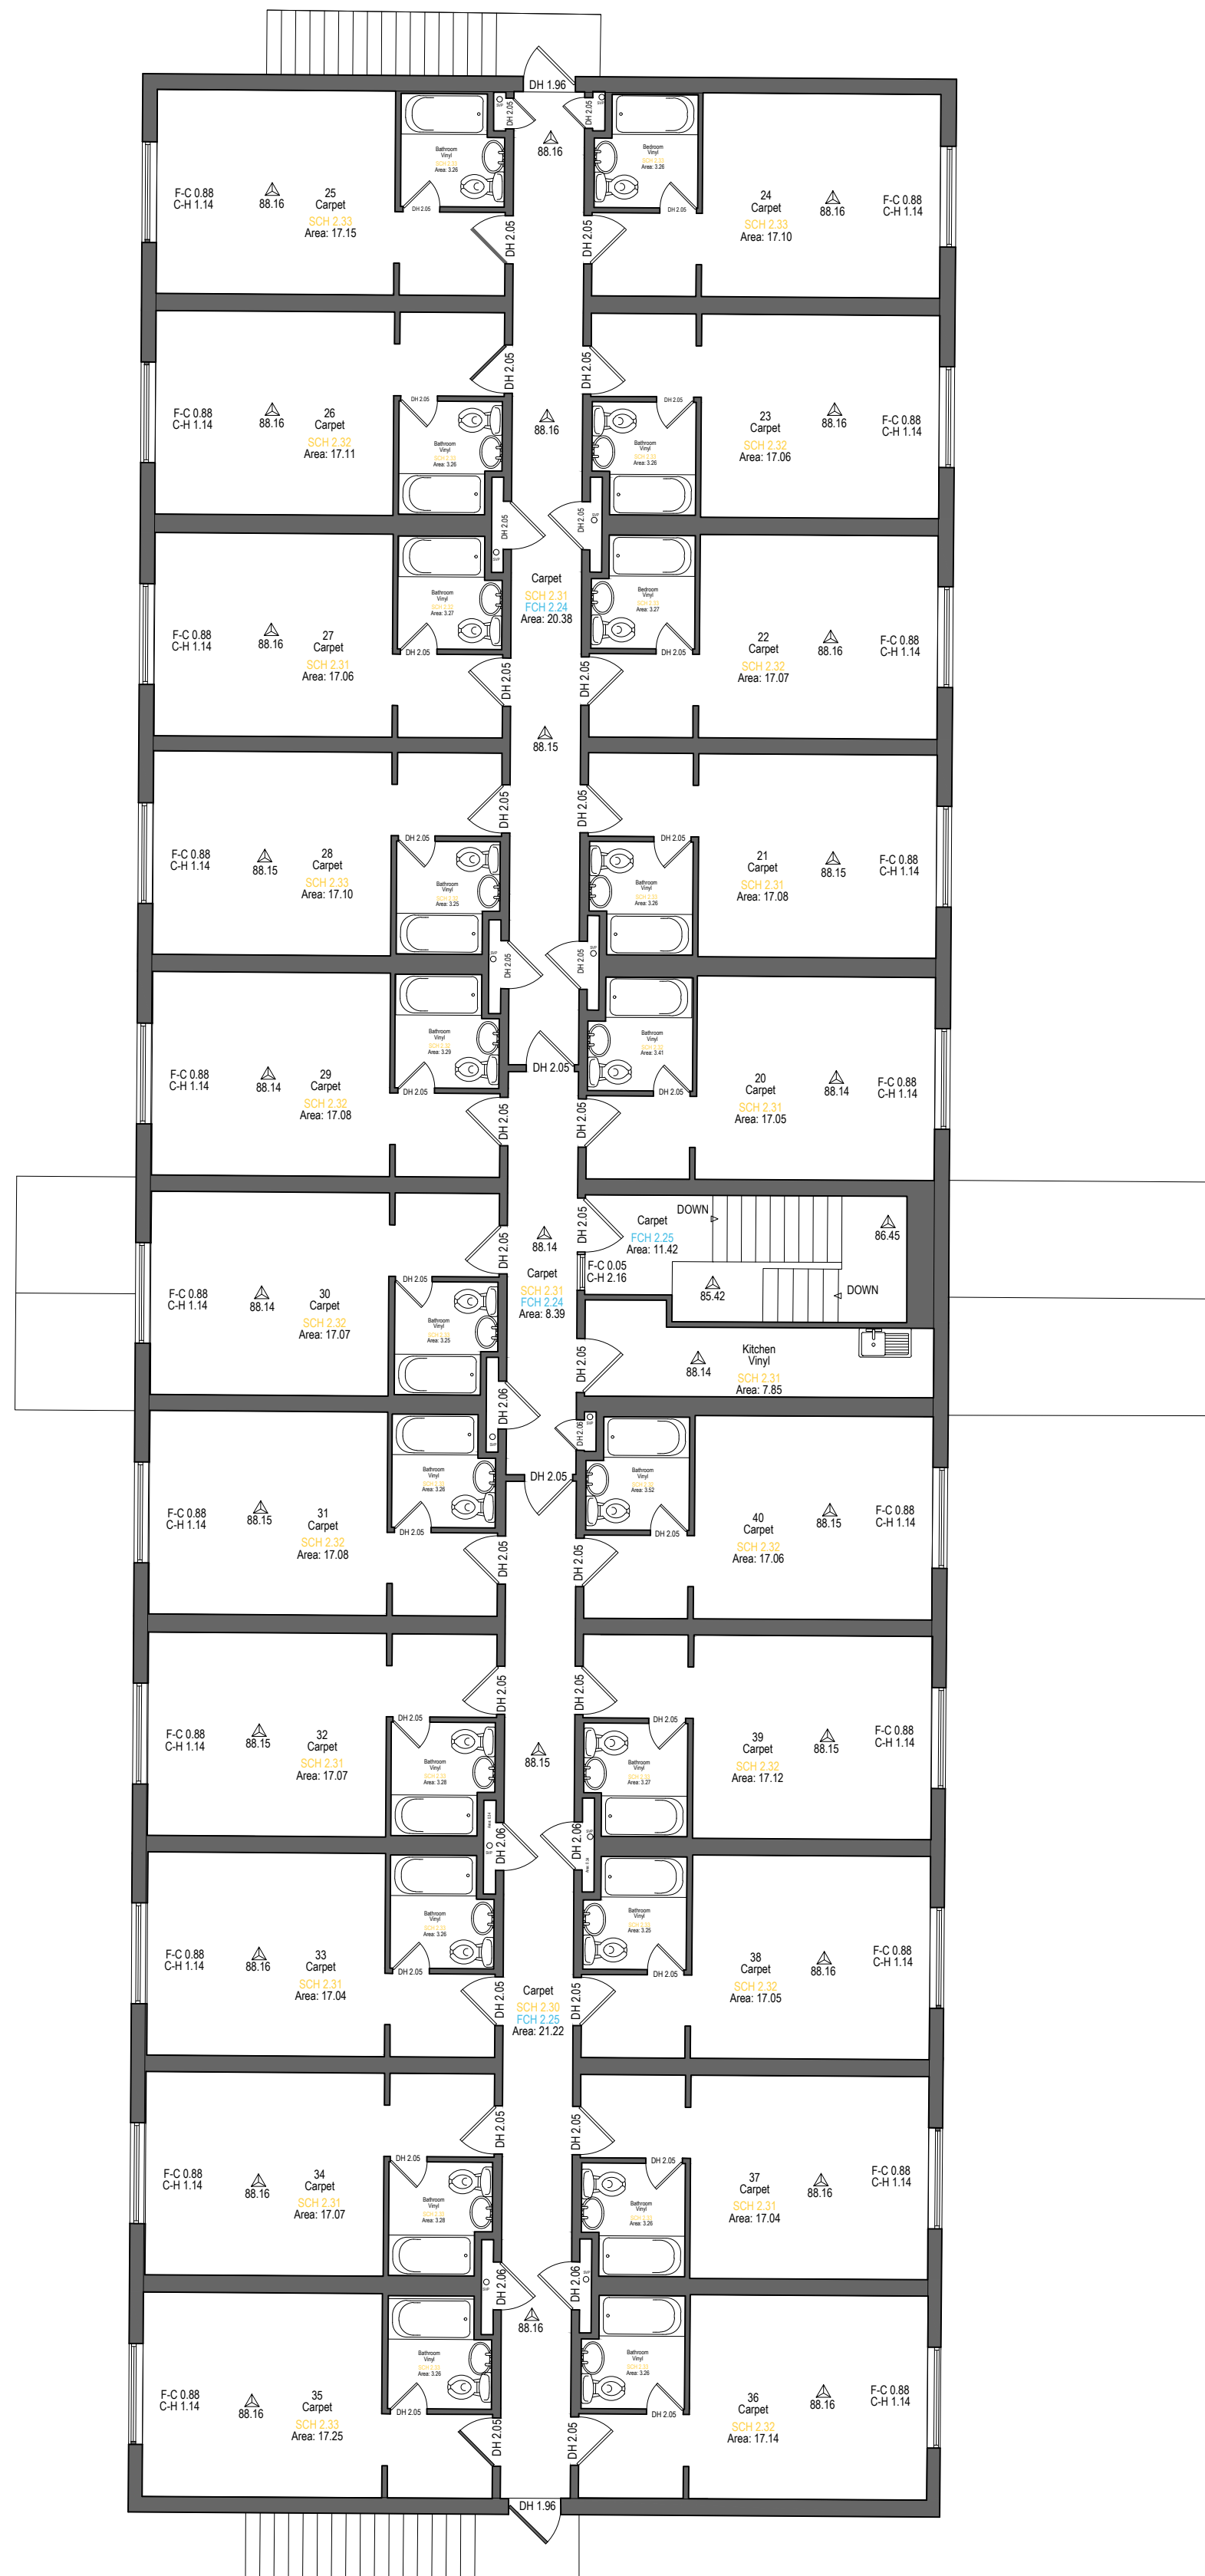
DH 1.96
88.16
F-C 0.88
C-H 1.14
88.16
25
Carpet
SCH 2.33
Area: 17.15
Bathroom
Vinyl
Area: 3.26
DH 2.05
DH 2.05
DH 2.05
DH 2.05
Bedroom
Vinyl
Area: 3.26
DH 2.05
24
Carpet
SCH 2.33
Area: 17.10
88.16
F-C 0.88
C-H 1.14
DH 2.05
DH 2.05

F-C 0.88
C-H 1.14
88.16
26
Carpet
SCH 2.32
Area: 17.11
DH 2.05
Bathroom
Vinyl
Area: 3.26
DH 2.05
DH 2.05
88.16
DH 2.05
Bathroom
Vinyl
Area: 3.26
23
Carpet
SCH 2.32
Area: 17.06
88.16
F-C 0.88
C-H 1.14

DH 2.05
DH 2.05
Carpet
SCH 2.31
FCH 2.24
Area: 20.38
F-C 0.88
C-H 1.14
88.16
27
Carpet
SCH 2.31
Area: 17.06
Bathroom
Vinyl
Area: 3.27
DH 2.05
Bedroom
Vinyl
Area: 3.27
DH 2.05
22
Carpet
SCH 2.32
Area: 17.07
88.16
F-C 0.88
C-H 1.14
DH 2.05
DH 2.05
88.15

DH 2.05
DH 2.05
F-C 0.88
C-H 1.14
88.15
28
Carpet
SCH 2.33
Area: 17.10
DH 2.05
Bathroom
Vinyl
Area: 3.25
DH 2.05
Bathroom
Vinyl
Area: 3.26
21
Carpet
SCH 2.31
Area: 17.08
88.15
F-C 0.88
C-H 1.14
DH 2.05
DH 2.05

F-C 0.88
C-H 1.14
88.14
29
Carpet
SCH 2.32
Area: 17.08
Bathroom
Vinyl
Area: 3.29
DH 2.05
DH 2.05
Bathroom
Vinyl
Area: 3.41
DH 2.05
20
Carpet
SCH 2.31
Area: 17.05
88.14
F-C 0.88
C-H 1.14
DH 2.05
DH 2.05

DH 2.05
88.14
DH 2.05
Carpet
SCH 2.31
FCH 2.24
Area: 8.39
Carpet
FCH 2.25
Area: 11.42
DOWN
86.45
F-C 0.05
C-H 2.16
85.42
DOWN
F-C 0.88
C-H 1.14
88.14
30
Carpet
SCH 2.32
Area: 17.07
DH 2.05
Bathroom
Vinyl
Area: 3.25
DH 2.05
88.14
Kitchen
Vinyl
SCH 2.31
Area: 7.85

DH 2.06
DH 2.05
DH 2.05
F-C 0.88
C-H 1.14
88.15
31
Carpet
SCH 2.32
Area: 17.08
Bathroom
Vinyl
Area: 3.26
DH 2.05
Bathroom
Vinyl
Area: 3.52
DH 2.05
40
Carpet
SCH 2.32
Area: 17.06
88.15
F-C 0.88
C-H 1.14
DH 2.05
DH 2.05

DH 2.05
DH 2.05
F-C 0.88
C-H 1.14
88.15
32
Carpet
SCH 2.31
Area: 17.07
DH 2.05
Bathroom
Vinyl
Area: 3.28
88.15
DH 2.05
Bathroom
Vinyl
Area: 3.27
39
Carpet
SCH 2.32
Area: 17.12
88.15
F-C 0.88
C-H 1.14
DH 2.06
DH 2.06

F-C 0.88
C-H 1.14
88.16
33
Carpet
SCH 2.31
Area: 17.04
Bathroom
Vinyl
Area: 3.26
DH 2.05
Bathroom
Vinyl
Area: 3.25
DH 2.05
38
Carpet
SCH 2.32
Area: 17.05
88.16
F-C 0.88
C-H 1.14
DH 2.05
Carpet
SCH 2.30
FCH 2.25
Area: 21.22
DH 2.05

DH 2.05
DH 2.05
F-C 0.88
C-H 1.14
88.16
34
Carpet
SCH 2.31
Area: 17.07
DH 2.05
Bathroom
Vinyl
Area: 3.28
DH 2.05
Bathroom
Vinyl
Area: 3.26
37
Carpet
SCH 2.31
Area: 17.04
88.16
F-C 0.88
C-H 1.14
DH 2.06
DH 2.06
88.16

F-C 0.88
C-H 1.14
88.16
35
Carpet
SCH 2.33
Area: 17.25
Bathroom
Vinyl
Area: 3.26
DH 2.05
Bathroom
Vinyl
Area: 3.26
DH 2.05
36
Carpet
SCH 2.32
Area: 17.14
88.16
F-C 0.88
C-H 1.14
DH 2.05
DH 2.05
DH 1.96